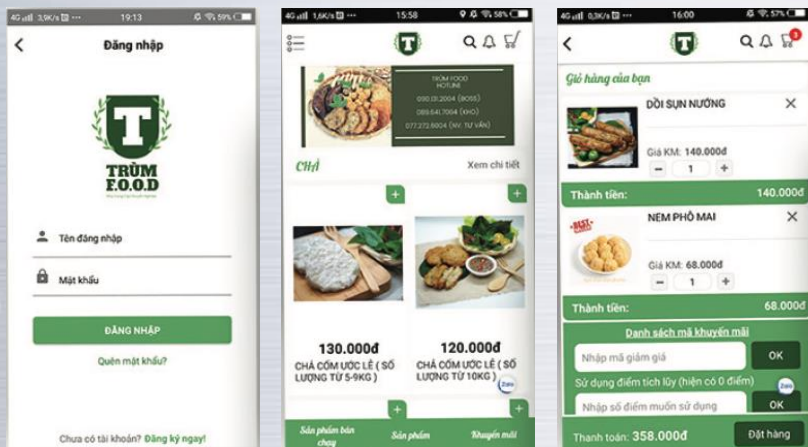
4G 3,9K/s 19:13 59%

Đăng nhập

T
TRÙM F.O.O.D

Tên đăng nhập

Mật khẩu

ĐĂNG NHẬP

Quên mật khẩu?

Chưa có tài khoản? Đăng ký ngay!

4G 1,6K/s 15:58 58%

T

TRÙM FOOD
HOTLINE
090.131.2004 (BOSS)
089.641.7004 (KHO)
077.272.6004 (NV. TƯ VẤN)

CHẢ

Xem chi tiết

+

+

130.000đ

CHẢ CỐM ƯỚC LỄ ( SỐ LƯỢNG TỪ 5-9KG )

120.000đ

CHẢ CỐM ƯỚC LỄ ( SỐ LƯỢNG TỪ 10KG )

Zalo

+

+

Sản phẩm bán chạy

Sản phẩm

Khuyến mãi

4G 0,3K/s 16:00 57%

T

Giỏ hàng của bạn

DỒI SỤN NƯỚNG

Giá KM: 140.000đ

1

Thành tiền: 140.000đ

NEM PHÔ MAI

Giá KM: 68.000đ

1

Thành tiền: 68.000đ

Danh sách mã khuyến mãi

Nhập mã giảm giá

OK

Sử dụng điểm tích lũy (hiện có 0 điểm)

Zalo

Nhập số điểm muốn sử dụng

OK

Thanh toán: 358.000đ

Đặt hàng